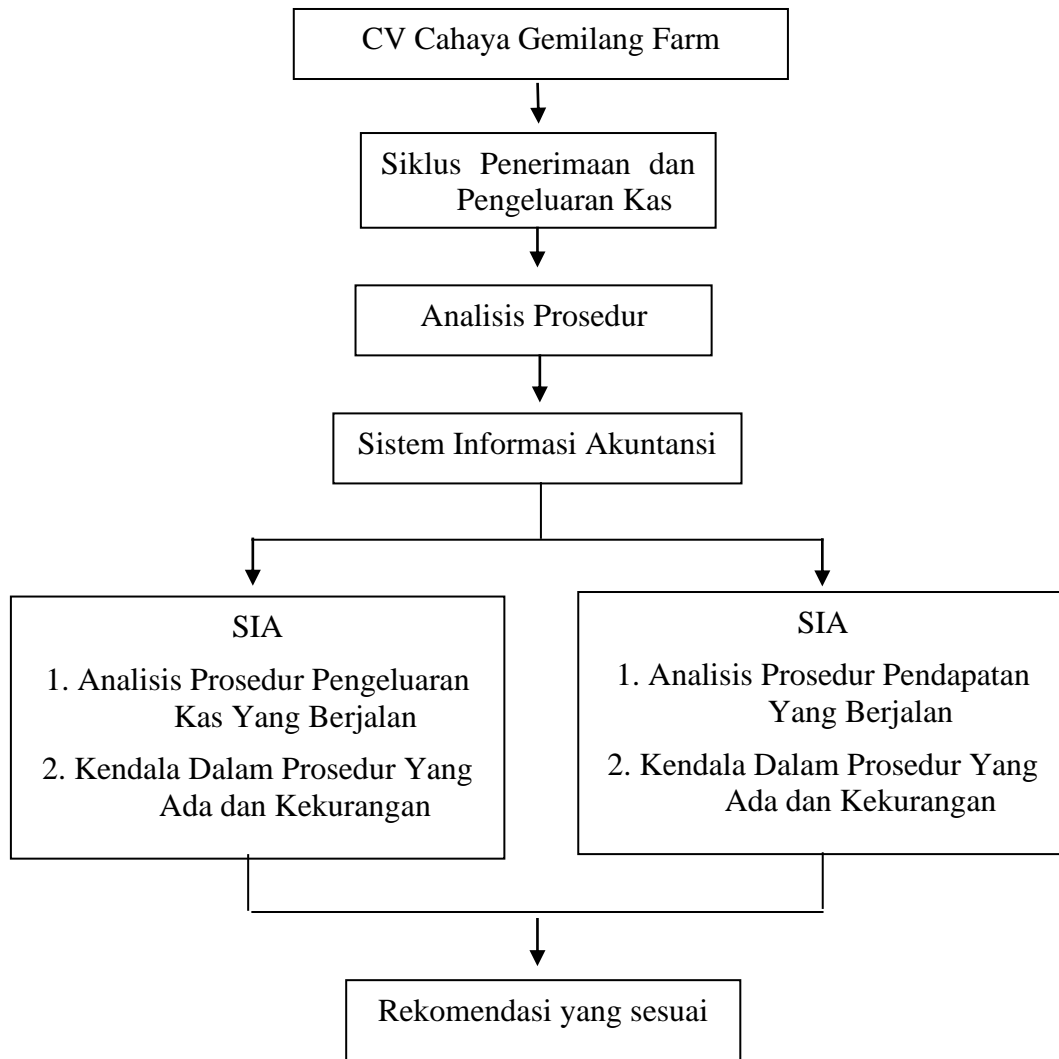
CV Cahaya Gemilang Farm

Siklus Penerimaan dan Pengeluaran Kas

Analisis Prosedur

Sistem Informasi Akuntansi

SIA

1. Analisis Prosedur Pengeluaran Kas Yang Berjalan

2. Kendala Dalam Prosedur Yang Ada dan Kekurangan

SIA

1. Analisis Prosedur Pendapatan Yang Berjalan

2. Kendala Dalam Prosedur Yang Ada dan Kekurangan

Rekomendasi yang sesuai